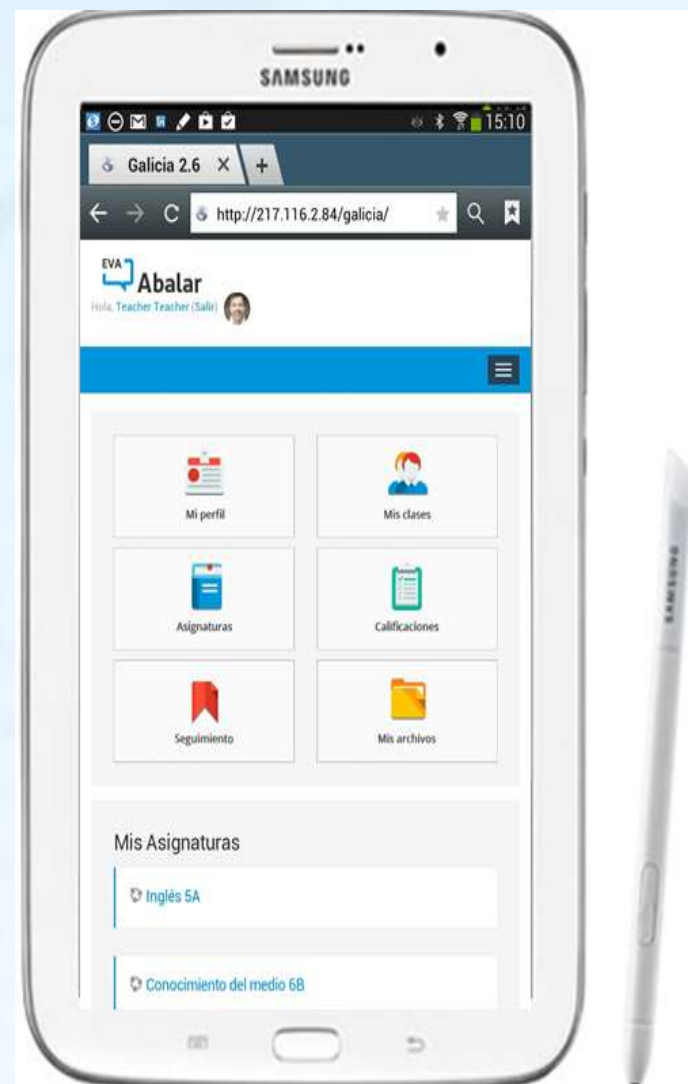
SAMSUNG

15:10

Galicia 2.6

http://217.116.2.84/galicia/

EVA
Abalar
Hola, Teacher Teacher (Salir)

Mi perfil

Mis clases

Asignaturas

Calificaciones

Seguimiento

Mis archivos

Mis Asignaturas

Inglés 5A

Conocimiento del medio 6B

SAMSUNG